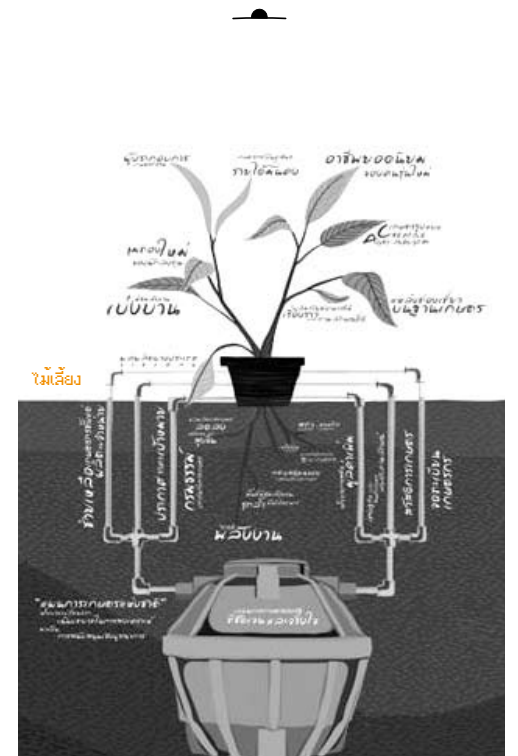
นักธุรกิจ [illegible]
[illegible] รายได้เสริม
อาชีพของคนรุ่นใหม่
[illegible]
เทรนด์ใหม่
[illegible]
เปิดบ้าน
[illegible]
เรียนรู้ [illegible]
ผลผลิตของเกษตรกร
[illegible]
ไม้เลี้ยง
ร่วมเครือข่าย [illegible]
บริการ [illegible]
กรมวิชาการ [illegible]
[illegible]
สุขภาพ
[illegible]
ผู้ผลิต
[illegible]
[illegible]
สหกรณ์การเกษตร
ตลาดเกษตร
ผลิตบ้าน
"สมาคมการเกษตรแห่งชาติ"
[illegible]
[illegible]